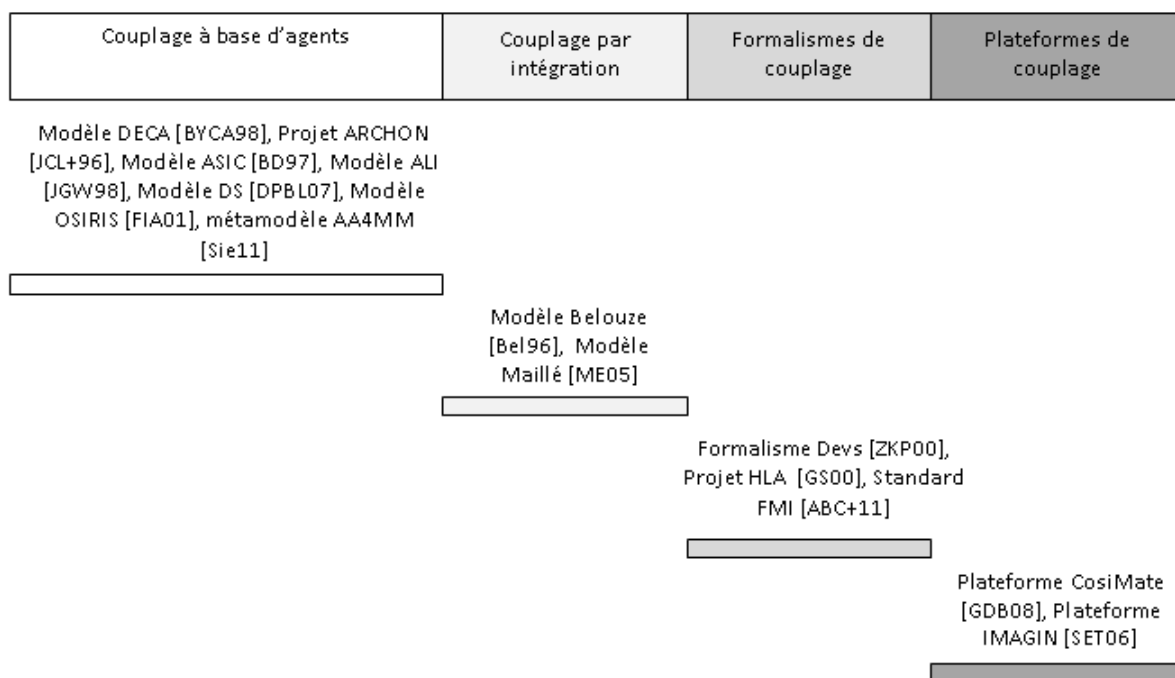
| Couplage à base d'agents | Couplage par intégration | Formalismes de couplage | Plateformes de couplage |
|---|---|---|---|

Modèle DECA [BYCA98], Projet ARCHON [JCL+96], Modèle ASIC [BD97], Modèle ALI [JGW98], Modèle DS [DPBL07], Modèle OSIRIS [FIA01], métamodèle AA4MM [Sie11]

Modèle Belouze [Bel96], Modèle Maillé [ME05]

Formalisme Devs [ZKP00], Projet HLA [GS00], Standard FMI [ABC+11]

Plateforme CosiMate [GDB08], Plateforme IMAGIN [SET06]